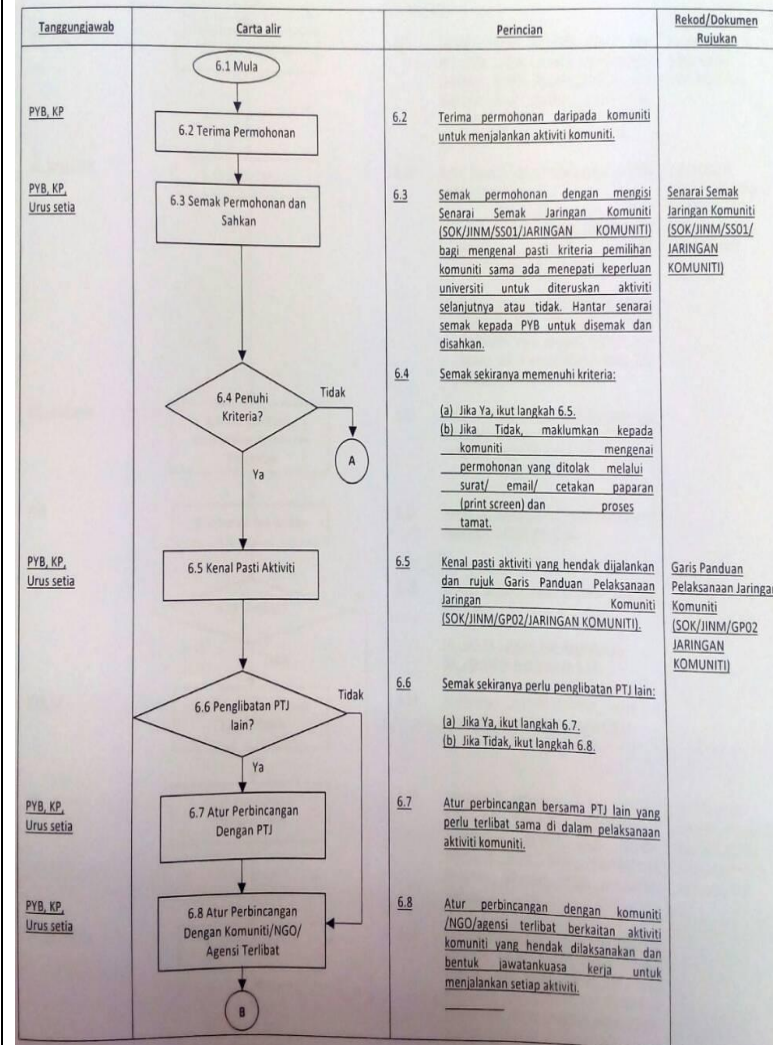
| Tanggungjawab | Carta alir | Perincian | Rekod/Dokumen Rujukan |
|---|---|---|---|
| | 6.1 Mula | | |
| PYB, KP | 6.2 Terima Permohonan | 6.2 Terima permohonan daripada komuniti untuk menjalankan aktiviti komuniti. | |
| PYB, KP, Urus setia | 6.3 Semak Permohonan dan Sahkan | 6.3 Semak permohonan dengan mengisi Senarai Semak Jaringan Komuniti (SOK/JINM/SS01/JARINGAN KOMUNITI) bagi mengenal pasti kriteria pemilihan komuniti sama ada menepati keperluan universiti untuk diteruskan aktiviti selanjutnya atau tidak. Hantar senarai semak kepada PYB untuk disemak dan disahkan. | Senarai Semak Jaringan Komuniti (SOK/JINM/SS01/ JARINGAN KOMUNITI) |
| | 6.4 Penuhi Kriteria? Tidak A Ya | 6.4 Semak sekiranya memenuhi kriteria: (a) Jika Ya, ikut langkah 6.5. (b) Jika Tidak, maklumkan kepada komuniti mengenai permohonan yang ditolak melalui surat/ email/ cetakan paparan (print screen) dan proses tamat. | |
| PYB, KP, Urus setia | 6.5 Kenal Pasti Aktiviti | 6.5 Kenal pasti aktiviti yang hendak dijalankan dan rujuk Garis Panduan Pelaksanaan Jaringan Komuniti (SOK/JINM/GP02/JARINGAN KOMUNITI). | Garis Panduan Pelaksanaan Jaringan Komuniti (SOK/JINM/GP02 JARINGAN KOMUNITI) |
| | 6.6 Penglibatan PTJ lain? Tidak Ya | 6.6 Semak sekiranya perlu penglibatan PTJ lain: (a) Jika Ya, ikut langkah 6.7. (b) Jika Tidak, ikut langkah 6.8. | |
| PYB, KP, Urus setia | 6.7 Atur Perbincangan Dengan PTJ | 6.7 Atur perbincangan bersama PTJ lain yang perlu terlibat sama di dalam pelaksanaan aktiviti komuniti. | |
| PYB, KP, Urus setia | 6.8 Atur Perbincangan Dengan Komuniti/NGO/ Agensi Terlibat B | 6.8 Atur perbincangan dengan komuniti /NGO/agensi terlibat berkaitan aktiviti komuniti yang hendak dilaksanakan dan bentuk jawatankuasa kerja untuk menjalankan setiap aktiviti. | |